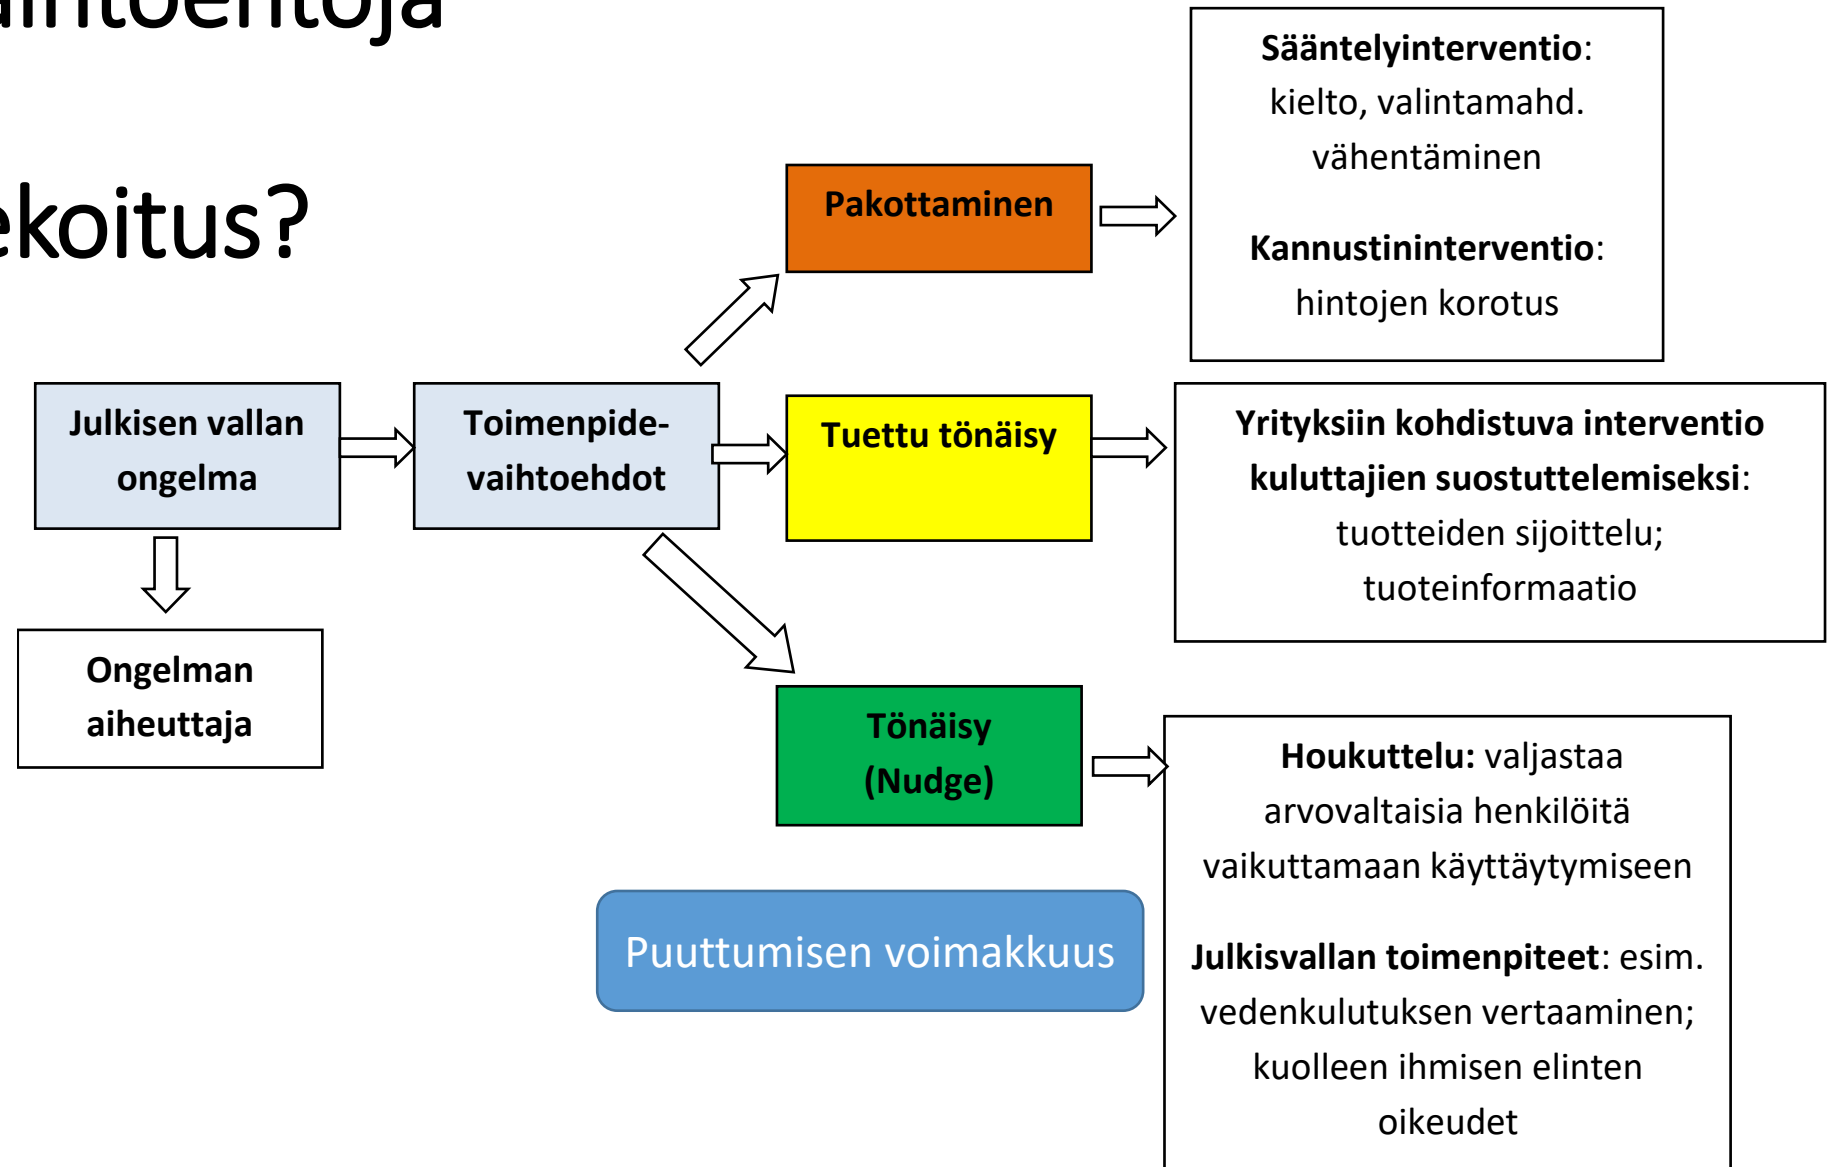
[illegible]ihtoehtoja

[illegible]koitus?

Sääntelyinterventio: kielto, valintamahd. vähentäminen

Kannustininterventio: hintojen korotus

Pakottaminen

Julkisen vallan ongelma

Toimenpide-vaihtoehdot

Tuettu tönäisy

Yrityksiin kohdistuva interventio kuluttajien suostuttelemiseksi: tuotteiden sijoittelu; tuoteinformaatio

Ongelman aiheuttaja

Tönäisy (Nudge)

Houkuttelu: valjastaa arvovaltaisia henkilöitä vaikuttamaan käyttäytymiseen

Julkisvallan toimenpiteet: esim. vedenkulutuksen vertaaminen; kuolleen ihmisen elinten oikeudet

Puuttumisen voimakkuus